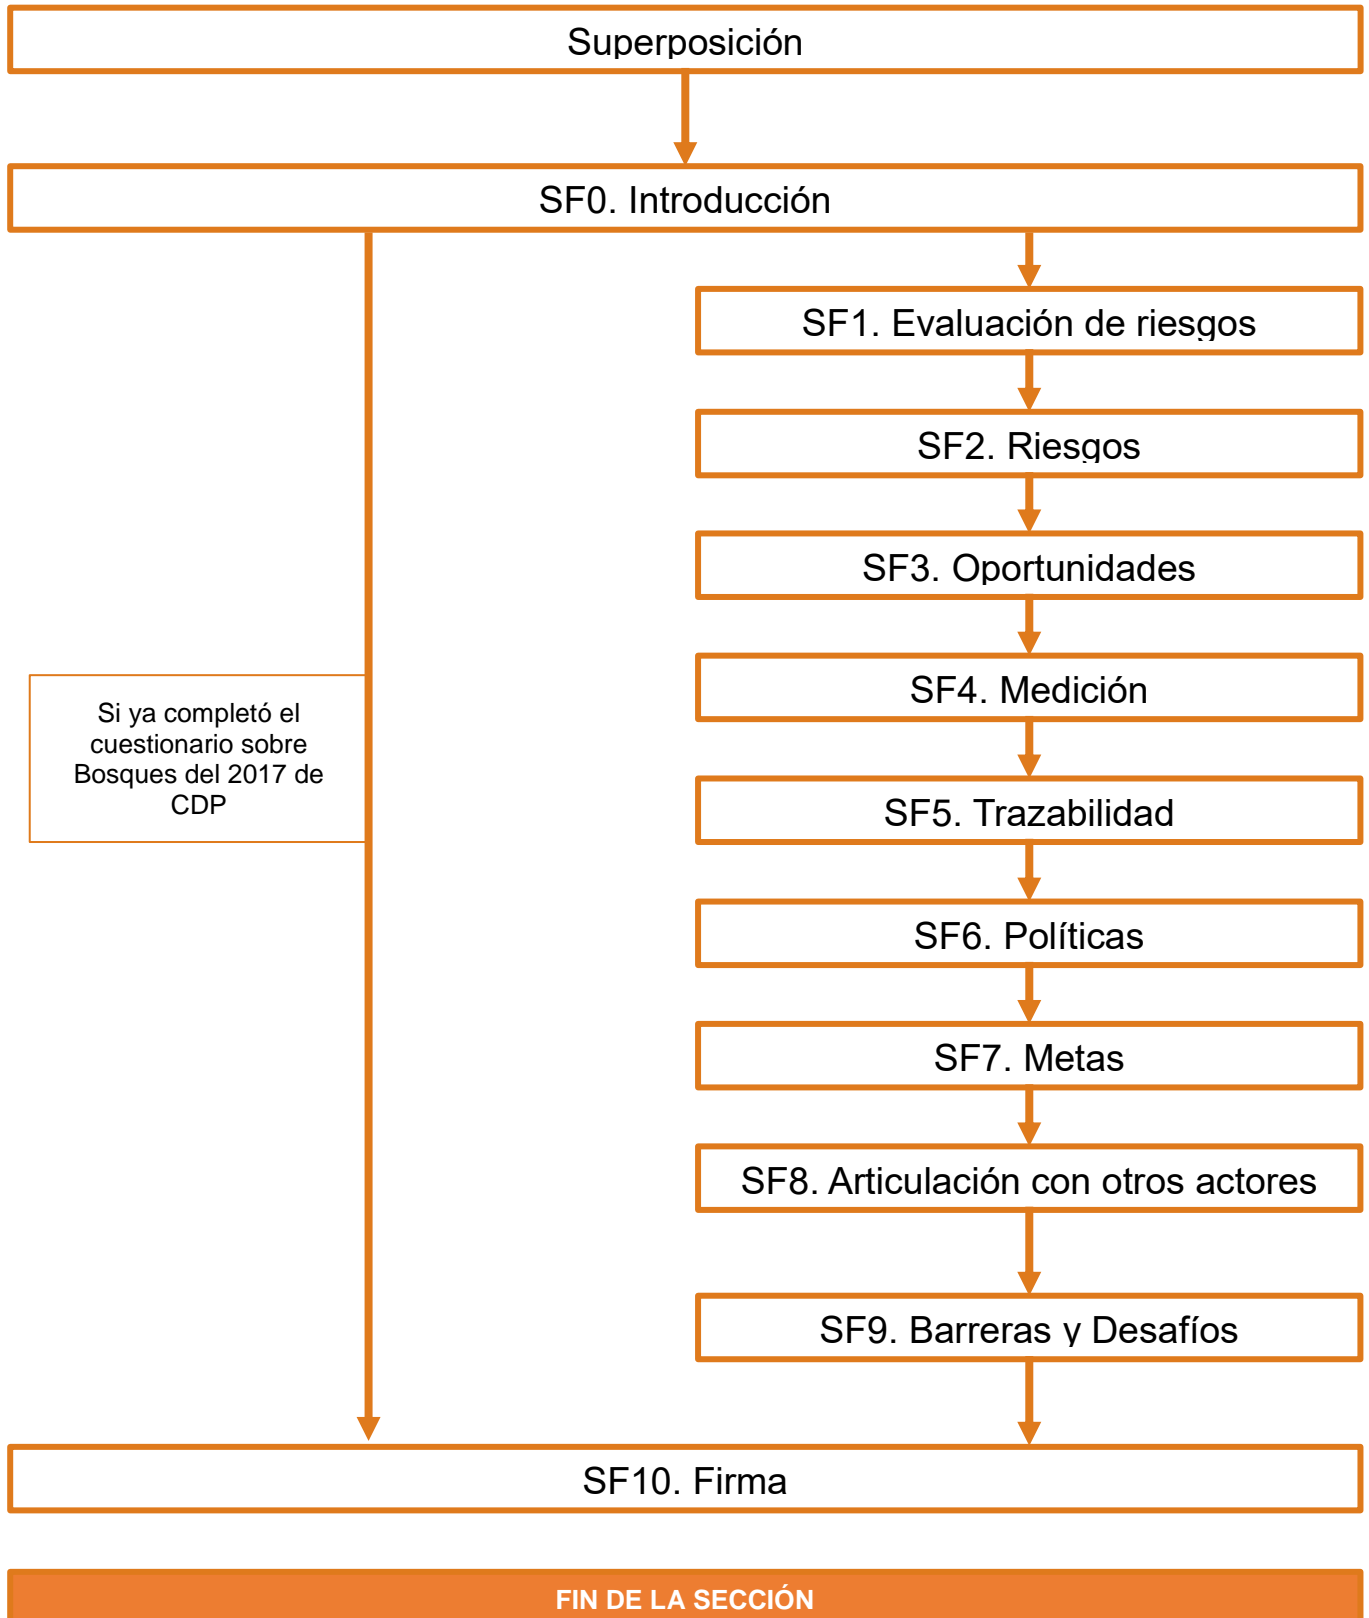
Superposición

SF0. Introducción

SF1. Evaluación de riesgos

SF2. Riesgos

SF3. Oportunidades

SF4. Medición

SF5. Trazabilidad

SF6. Políticas

SF7. Metas

SF8. Articulación con otros actores

SF9. Barreras y Desafíos

Si ya completó el cuestionario sobre Bosques del 2017 de CDP

SF10. Firma

FIN DE LA SECCIÓN